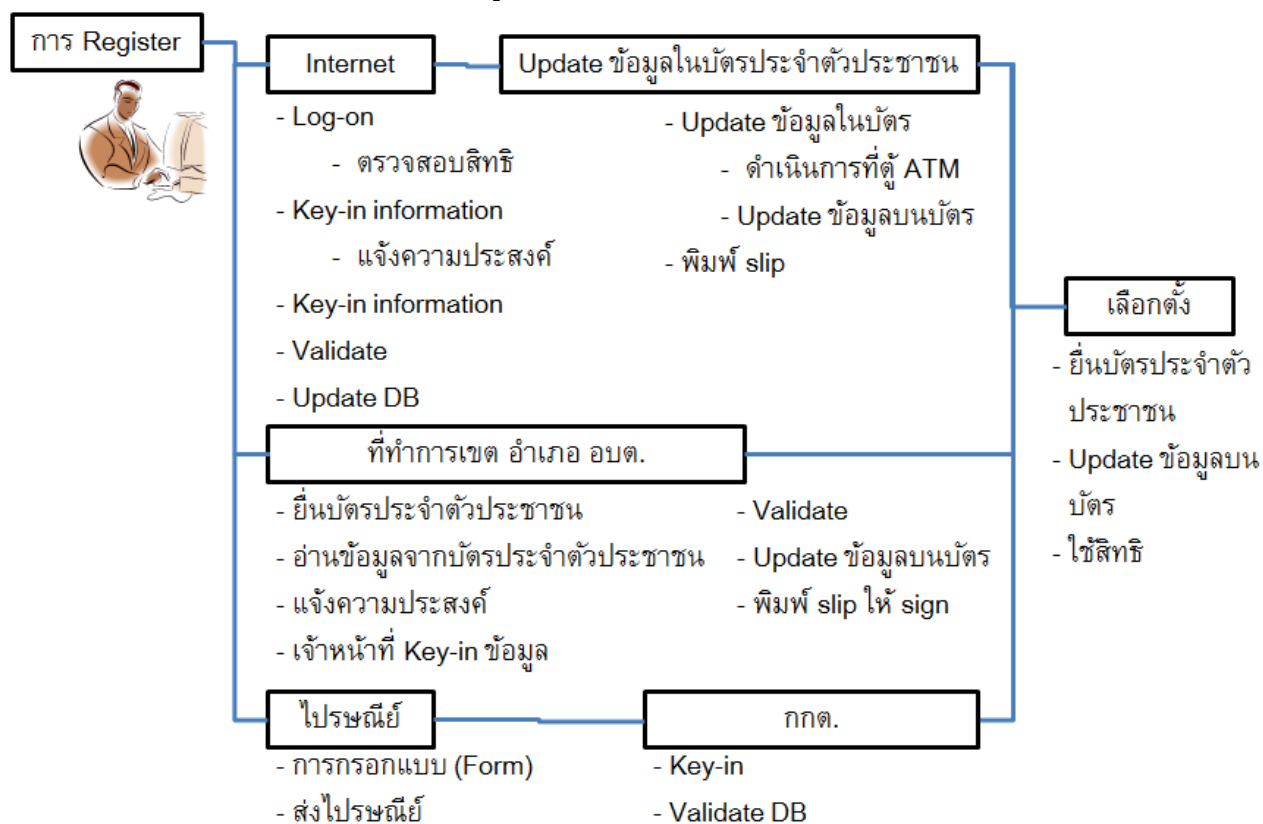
การ Register

Internet

- Log-on
- ตรวจสอบสิทธิ
- Key-in information
- แจ้งความประสงค์
- Key-in information
- Validate
- Update DB

Update ข้อมูลในบัตรประจำตัวประชาชน

- Update ข้อมูลในบัตร
- ดำเนินการที่ตู้ ATM
- Update ข้อมูลบนบัตร
- พิมพ์ slip

เลือกตั้ง

- ยื่นบัตรประจำตัวประชาชน
- Update ข้อมูลบนบัตร
- ใช้สิทธิ

ที่ทำการเขต อำเภอ อบต.

- ยื่นบัตรประจำตัวประชาชน
- อ่านข้อมูลจากบัตรประจำตัวประชาชน
- แจ้งความประสงค์
- เจ้าหน้าที่ Key-in ข้อมูล

- Validate
- Update ข้อมูลบนบัตร
- พิมพ์ slip ให้ sign

ไปรษณีย์

- การกรอกแบบ (Form)
- ส่งไปรษณีย์

กกต.

- Key-in
- Validate DB